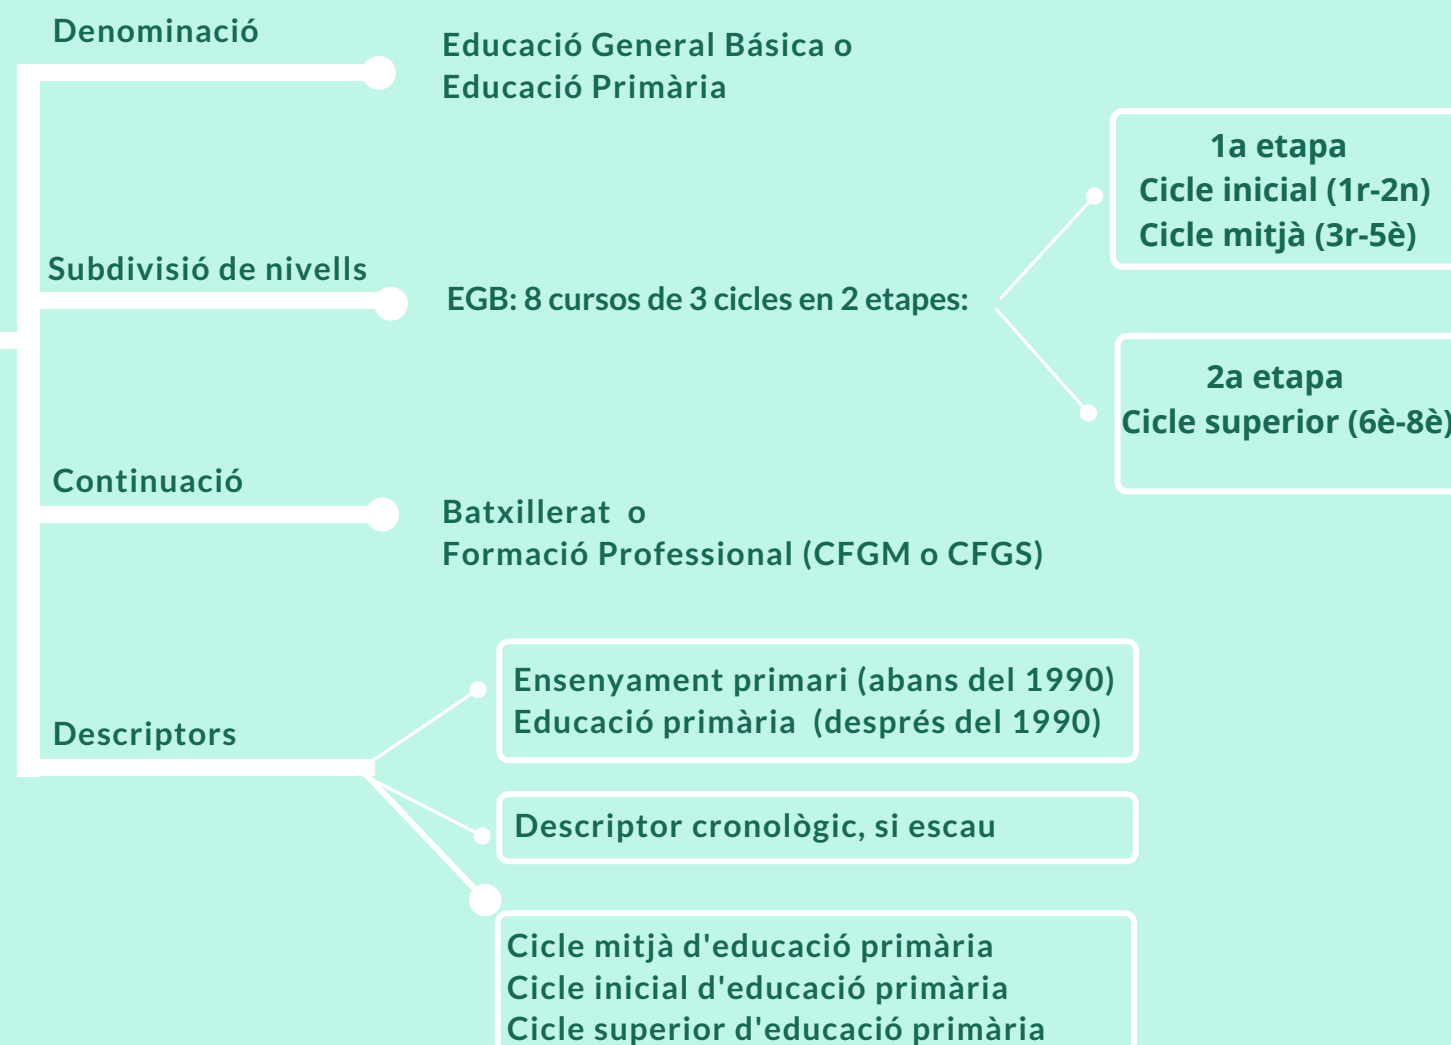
Denominació

Educació General Básica o
Educació Primària

Subdivisió de nivells

EGB: 8 cursos de 3 cicles en 2 etapes:

1a etapa
Cicle inicial (1r-2n)
Cicle mitjà (3r-5è)

2a etapa
Cicle superior (6è-8è)

Continuació

Batxillerat o
Formació Professional (CFGM o CFGS)

Descriptors

Ensenyament primari (abans del 1990)
Educació primària (després del 1990)

Descriptor cronològic, si escau

Cicle mitjà d'educació primària
Cicle inicial d'educació primària
Cicle superior d'educació primària